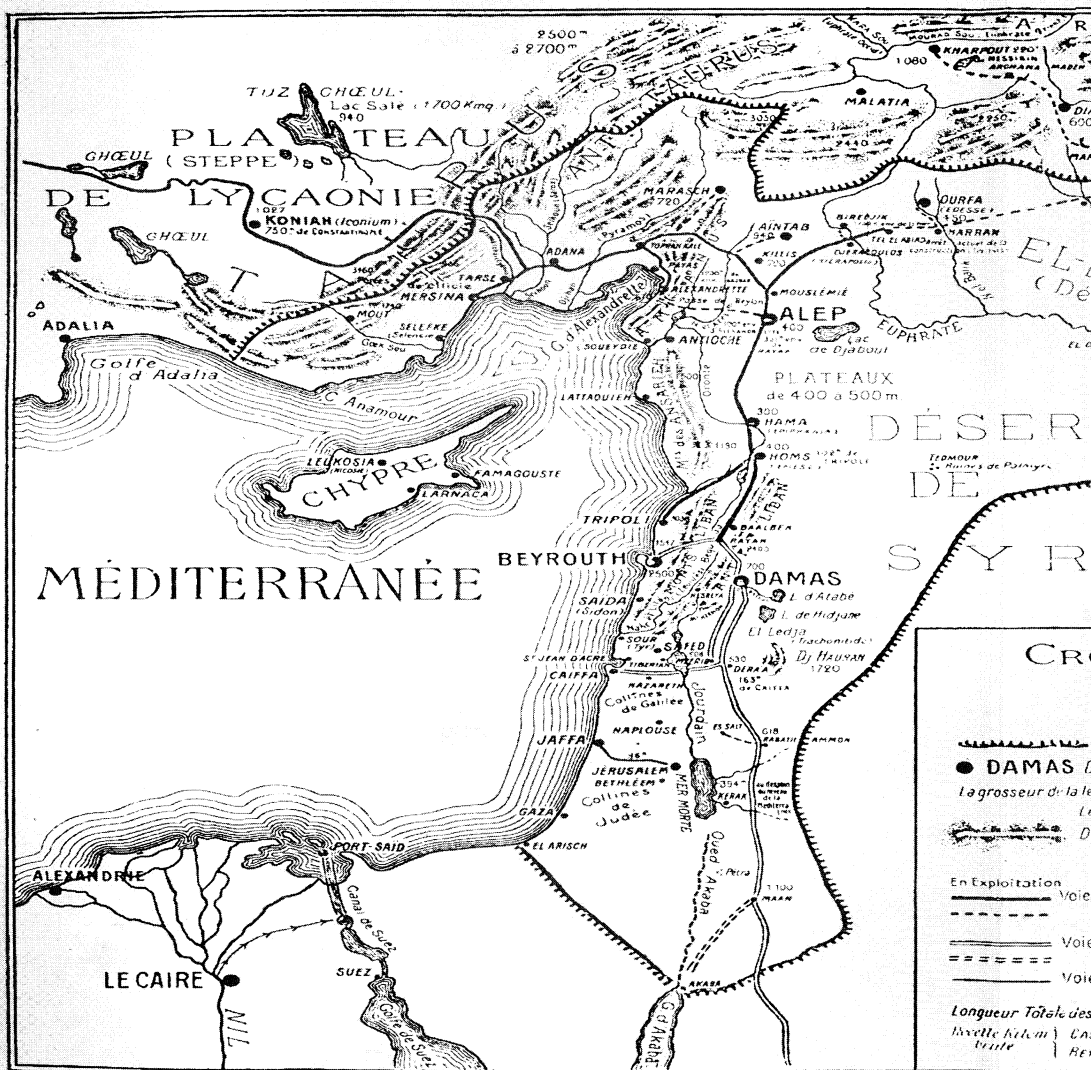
2500m à 2700m

TAURUS

ANTI-TAURUS

KHARPOUT

1080

MALATIA

TUZ CHŒUL Lac Salé (1700 Kmq) 940

PLATEAU

GHŒUL (STEPPE)

DE LYCAONIE

KONIAH (Iconium) 750m de Constantinople

GHŒUL

MARASCH 720

AINTAB

BIREDJIK

OURFA (EDESSE)

HARRAN

EL

(Dé

ADANA

TARSE

MERSINA

MOUT

SELEFKE

KILLIS

ALEXANDRETTE

MOUSLÉMIÉ

ALEP

EUPHRATE

Lac de Djaboul

ADALIA

Golfe d'Adalia

G. d'Alexandrette

SOUEYDIE

ANTIOCHE

C. Anamour

PLATEAUX de 400 a 500 m

LATTAQUIEH

300 HAMA

DÉSERT

400 HOMS

Tedmour Ruines de Palmyre

DE

LEUKOSIA (Nicosie)

CHYPRE

FAMAGOUSTE

LARNACA

TRIPOLI

LIBAN

ANTI-LIBAN

BAALBEK

SYRIE

MÉDITERRANÉE

BEYROUTH

DAMAS

SAIDA (Sidon)

L. d'Atabé

L. de Hidjane

El Ledja

SOUR (Tyr)

SAFED

Dj. HAURAN 1720

St JEAN D'ACRE

TIBERIADE

DERAA

CAIFFA

NAZARETH

Collines de Galilée

Jourdain

CRO

NAPLOUSE

ES SALT

618

AMMAN

JAFFA

JÉRUSALEM

BETHLÉEM

Collines de Judée

MER MORTE

KERAK

DAMAS

La grosseur de la le

GAZA

EL ARISCH

Oued Araba

Petra

PORT-SAID

ALEXANDRIE

1100 MAAN

Canal de Suez

En Exploitation

Voie

Voie

Voie

LE CAIRE

SUEZ

NIL

Golfe de Suez

AKABA

G. d'Akaba

Longueur Totale des

Réelle Kilom. brute